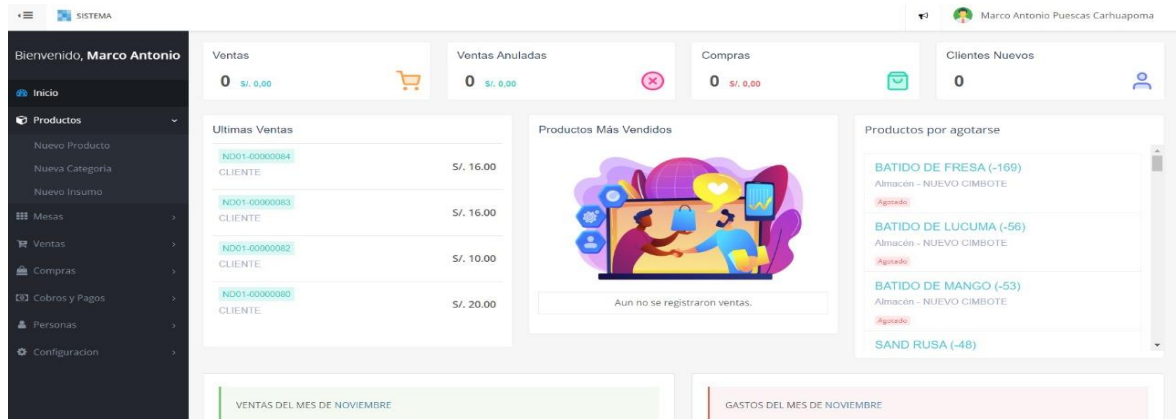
SISTEMA

Marco Antonio Puescas Carhuapoma

Bienvenido, Marco Antonio

Inicio

Productos

Nuevo Producto

Nueva Categoria

Nuevo Insumo

Mesas

Ventas

Compras

Cobros y Pagos

Personas

Configuracion

Ventas
0 S/. 0,00

Ventas Anuladas
0 S/. 0,00

Compras
0 S/. 0,00

Clientes Nuevos
0

Ultimas Ventas

ND01-00000084
CLIENTE
S/. 16.00

ND01-00000083
CLIENTE
S/. 16.00

ND01-00000082
CLIENTE
S/. 10.00

ND01-00000080
CLIENTE
S/. 20.00

Productos Más Vendidos

Aun no se registraron ventas.

Productos por agotarse

BATIDO DE FRESA (-169)
Almacén - NUEVO CIMBOTE
Agotado

BATIDO DE LUCUMA (-56)
Almacén - NUEVO CIMBOTE
Agotado

BATIDO DE MANGO (-53)
Almacén - NUEVO CIMBOTE
Agotado

SAND RUSA (-48)

VENTAS DEL MES DE NOVIEMBRE

GASTOS DEL MES DE NOVIEMBRE